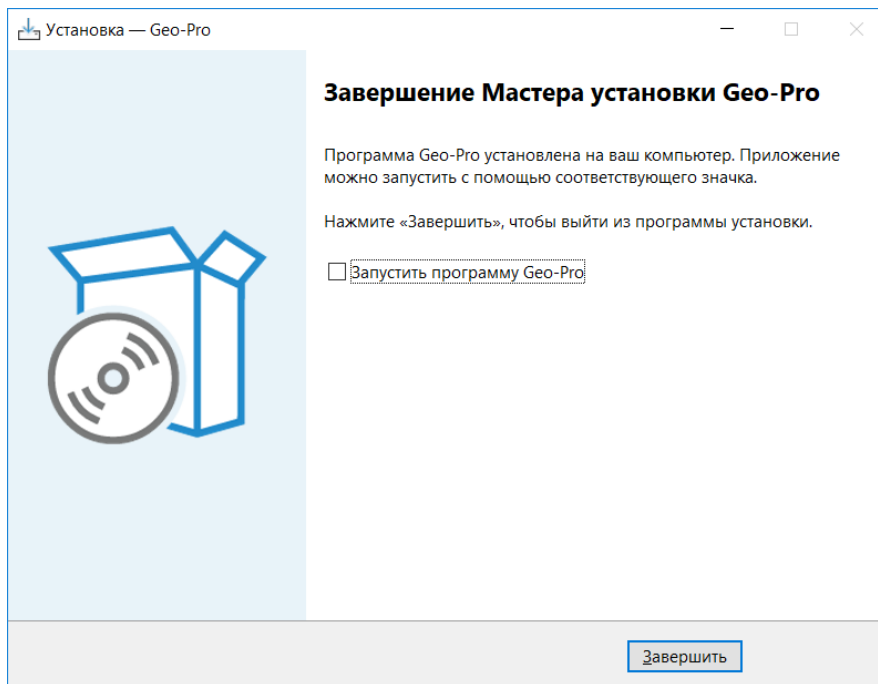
Установка — Geo-Pro

Завершение Мастера установки Geo-Pro

Программа Geo-Pro установлена на ваш компьютер. Приложение можно запустить с помощью соответствующего значка.

Нажмите «Завершить», чтобы выйти из программы установки.

Запустить программу Geo-Pro

Завершить